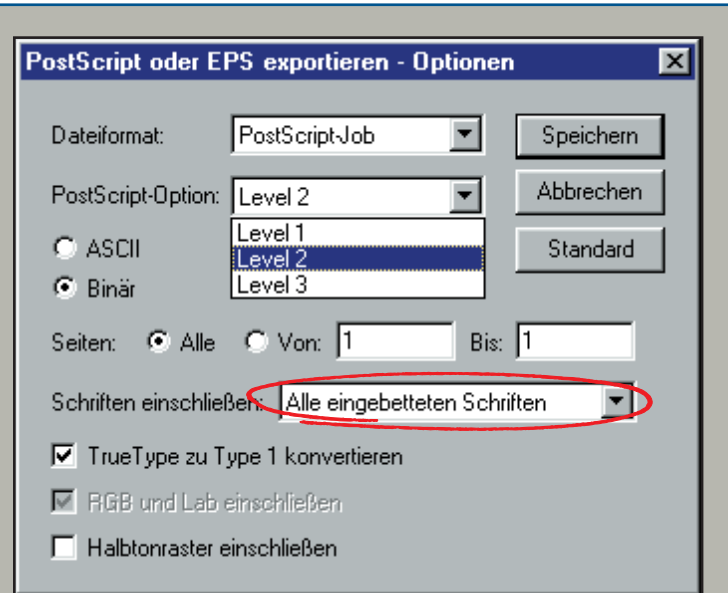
PostScript oder EPS exportieren - Optionen

Dateiformat: PostScript-Job

Speichern

PostScript-Option: Level 2

Abbrechen

Level 1
Level 2
Level 3

ASCII

Standard

Binär

Seiten: Alle Von: 1 Bis: 1

Schriften einschließen: Alle eingebetteten Schriften

TrueType zu Type 1 konvertieren

RGB und Lab einschließen

Halbtonraster einschließen